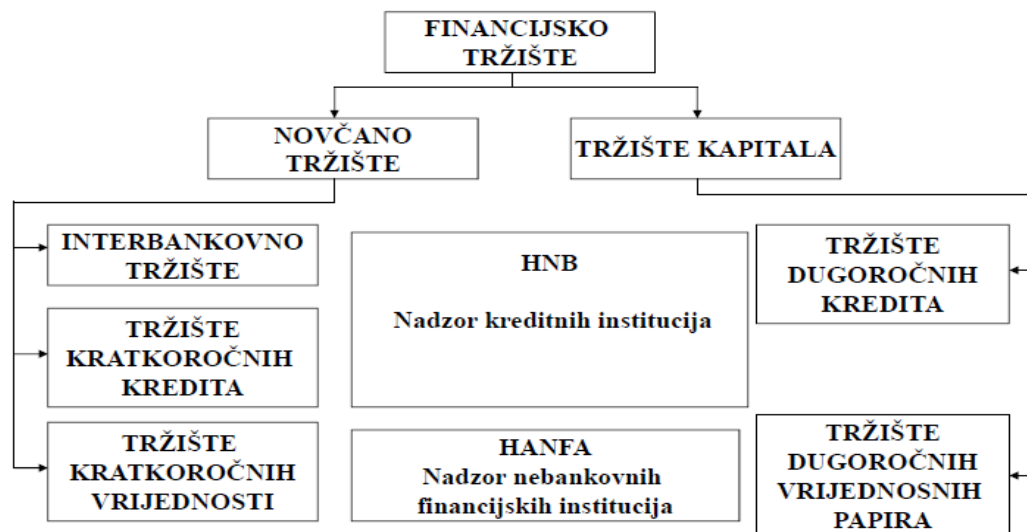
FINANCIJSKO TRŽIŠTE

NOVČANO TRŽIŠTE

TRŽIŠTE KAPITALA

INTERBANKOVNO TRŽIŠTE

TRŽIŠTE KRATKOROČNIH KREDITA

TRŽIŠTE KRATKOROČNIH VRIJEDNOSTI

HNB

Nadzor kreditnih institucija

HANFA
Nadzor nebankovnih financijskih institucija

TRŽIŠTE DUGOROČNIH KREDITA

TRŽIŠTE DUGOROČNIH VRIJEDNOSNIH PAPIRA